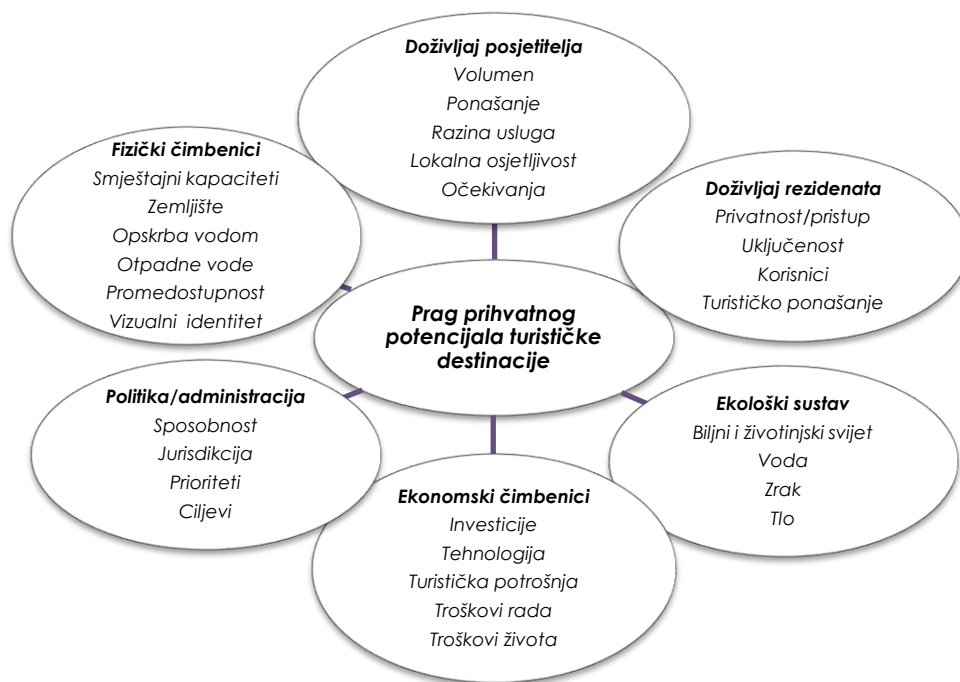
Doživljaj posjetitelja
Volumen
Ponašanje
Razina usluga
Lokalna osjetljivost
Očekivanja

Fizički čimbenici
Smještajni kapaciteti
Zemljište
Opskrba vodom
Otpadne vode
Promedostupnost
Vizualni identitet

Doživljaj rezidenata
Privatnost/pristup
Uključenost
Korisnici
Turističko ponašanje

Prag prihvatnog potencijala turističke destinacije

Politika/administracija
Sposobnost
Jurisdikcija
Prioriteti
Ciljevi

Ekološki sustav
Biljni i životinjski svijet
Voda
Zrak
Tlo

Ekonomski čimbenici
Investicije
Tehnologija
Turistička potrošnja
Troškovi rada
Troškovi života